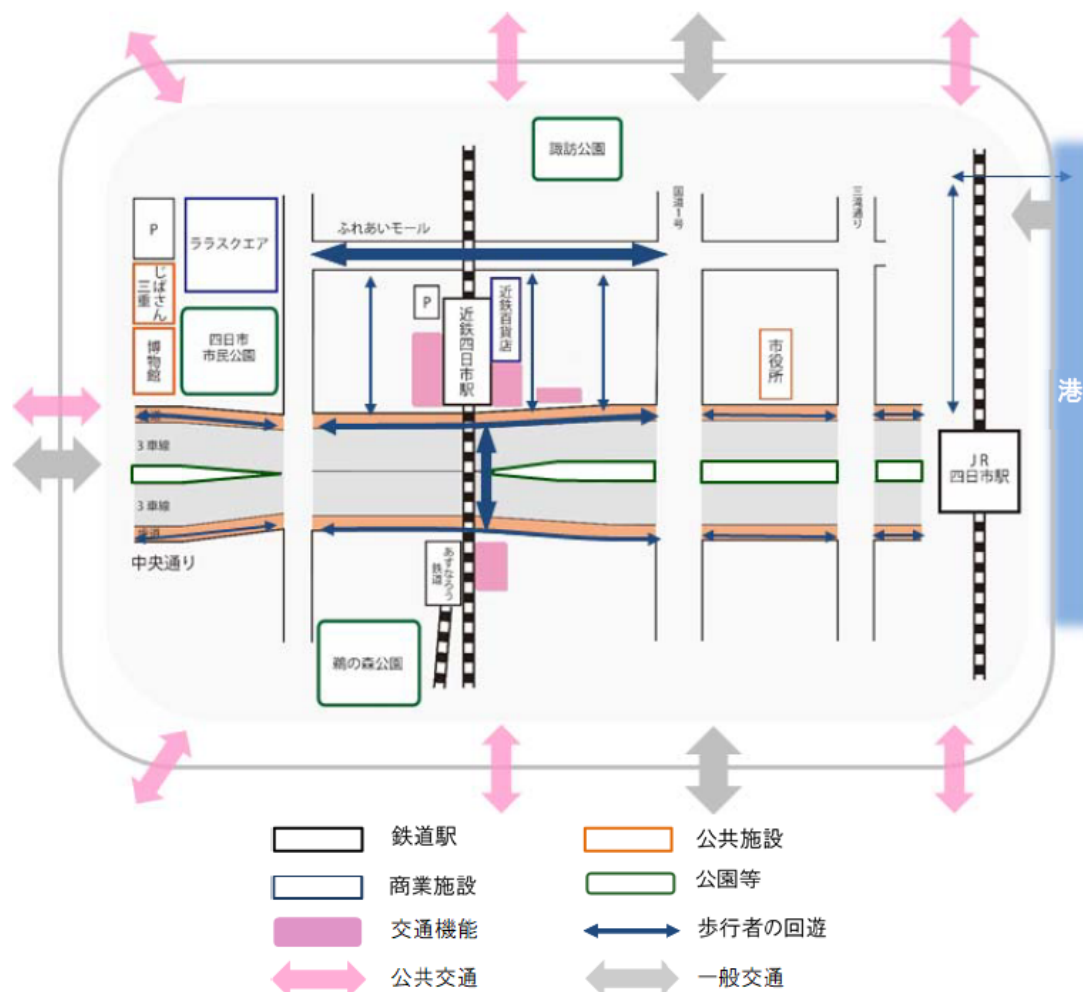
諏訪公園

国道1号

三滝通り

P

ララスクエア

ふれあいモール

じばさん三重

博物館

四日市市民公園

P

近鉄四日市駅

近鉄百貨店

市役所

港

3車線

3車線

歩道

JR四日市駅

中央通り

あすなろう鉄道

鵜の森公園

鉄道駅

公共施設

商業施設

公園等

交通機能

歩行者の回遊

公共交通

一般交通